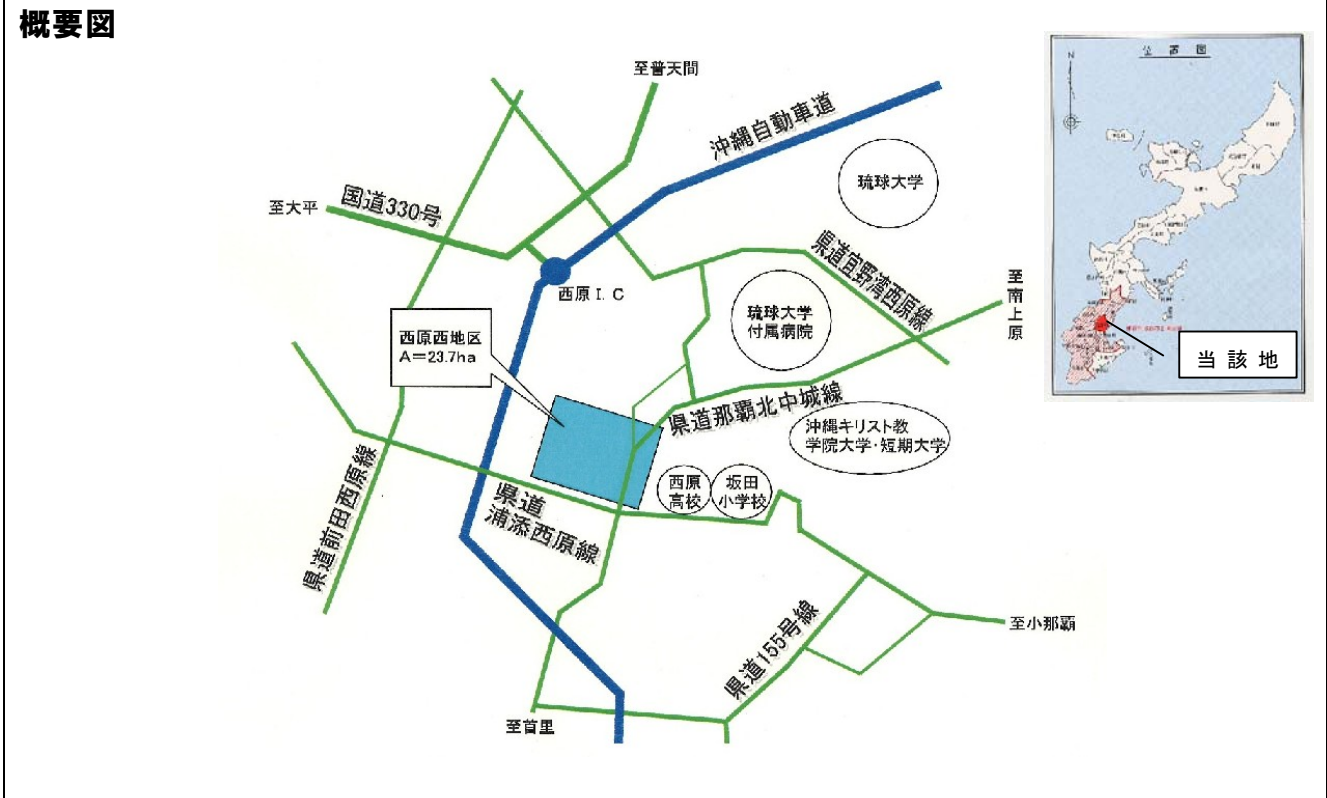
概要図

至普天間

沖縄自動車道

琉球大学

至大平

国道330号

県道宜野湾西原線

西原I.C

琉球大学付属病院

至南上原

西原西地区
A＝23.7ha

県道那覇北中城線

沖縄キリスト教学院大学・短期大学

西原高校

坂田小学校

県道浦添西原線

県道前田西原線

至小那覇

県道155号線

至首里

当該地